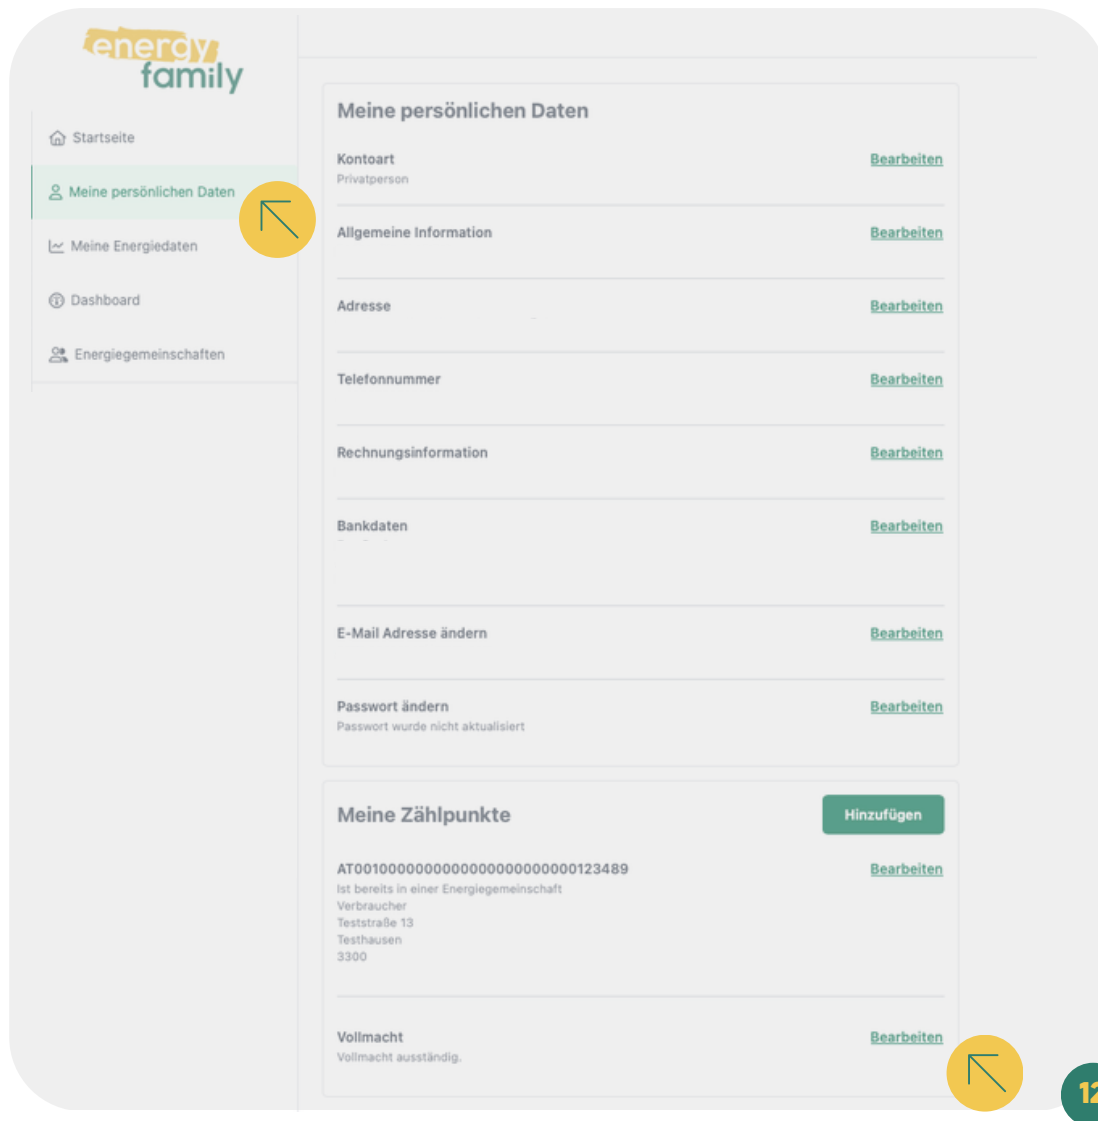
energy family

Startseite

Meine persönlichen Daten

Meine Energiedaten

Dashboard

Energiegemeinschaften

Meine persönlichen Daten

Kontoart
Privatperson
Bearbeiten

Allgemeine Information
Bearbeiten

Adresse
Bearbeiten

Telefonnummer
Bearbeiten

Rechnungsinformation
Bearbeiten

Bankdaten
Bearbeiten

E-Mail Adresse ändern
Bearbeiten

Passwort ändern
Passwort wurde nicht aktualisiert
Bearbeiten

Meine Zählpunkte
Hinzufügen

AT0010000000000000000000000123489
Ist bereits in einer Energiegemeinschaft
Verbraucher
Teststraße 13
Testhausen
3300
Bearbeiten

Vollmacht
Vollmacht ausständig.
Bearbeiten

12